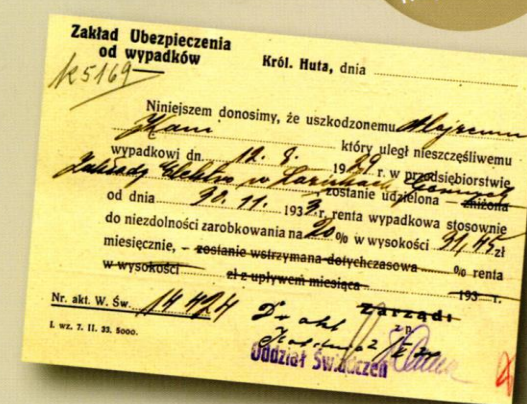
Zakład Ubezpieczenia od wypadków

Król. Huta, dnia

K5169

Niniejszem donosimy, że uszkodzonemu Wojciechowi

Kani który uległ nieszczęśliwemu wypadkowi dn. 18. 9. 1929 r. w przedsiębiorstwie Zakłady Elektro w Łaziskach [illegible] zostanie udzielona – zniżona od dnia 30. 11. 1933 r. renta wypadkowa stosownie do niezdolności zarobkowania na 20 % w wysokości 31.45 zł miesięcznie, – zostanie wstrzymana dotychczasowa % renta w wysokości zł z upływem miesiąca 193 r.

Nr. akt. W. Św. 14474

Zarząd:
Dr akt
z.p.
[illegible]

Oddział Świadczeń

I. wz. 7. II. 33. 5000.